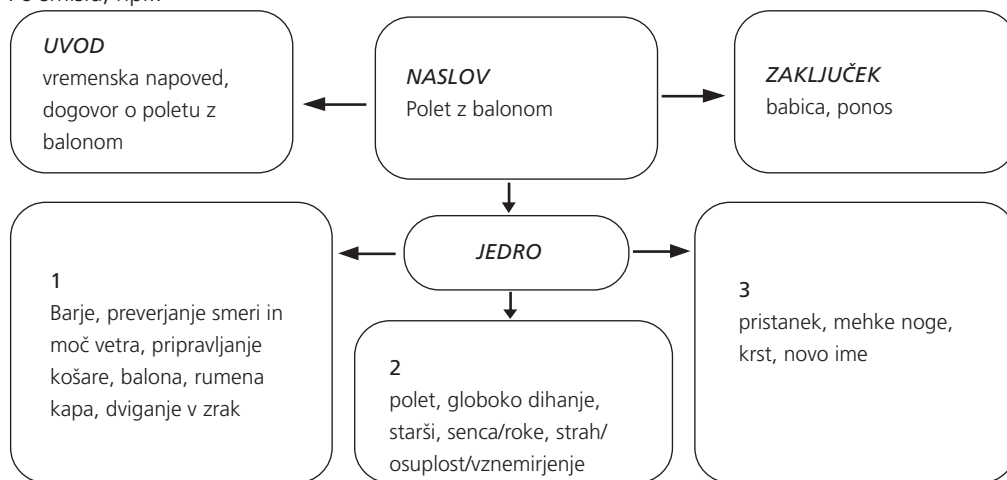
po smislu, npr.:

*UVOD*
vremenska napoved, dogovor o poletu z balonom

*NASLOV*
Polet z balonom

*ZAKLJUČEK*
babica, ponos

*JEDRO*

1
Barje, preverjanje smeri in moč vetra, pripravljanje košare, balona, rumena kapa, dviganje v zrak

2
polet, globoko dihanje, starši, senca/roke, strah/osuplost/vznemirjenje

3
pristanek, mehke noge, krst, novo ime